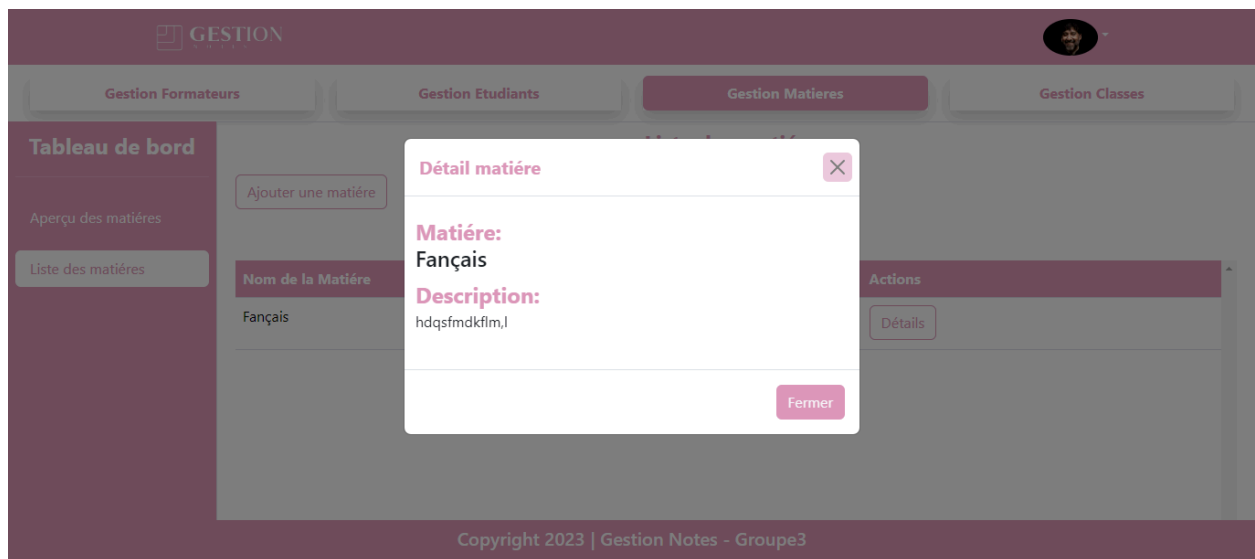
GESTION

Gestion Formateurs
Gestion Etudiants
Gestion Matieres
Gestion Classes

Tableau de bord

Aperçu des matiéres

Liste des matiéres

Ajouter une matiére

| Nom de la Matiére | Actions |
|---|---|
| Fançais | Détails |

Détail matiére

Matiére:
Fançais

Description:
hdqsfmdkflm,l

Fermer

Copyright 2023 | Gestion Notes - Groupe3